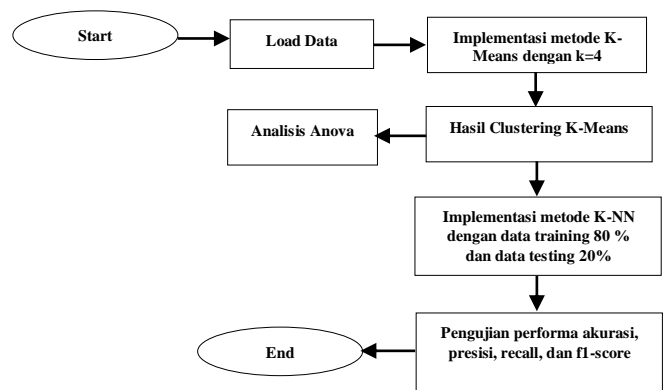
Start

Load Data

Implementasi metode K-Means dengan k=4

Hasil Clustering K-Means

Analisis Anova

Implementasi metode K-NN dengan data training 80 % dan data testing 20%

Pengujian performa akurasi, presisi, recall, dan f1-score

End